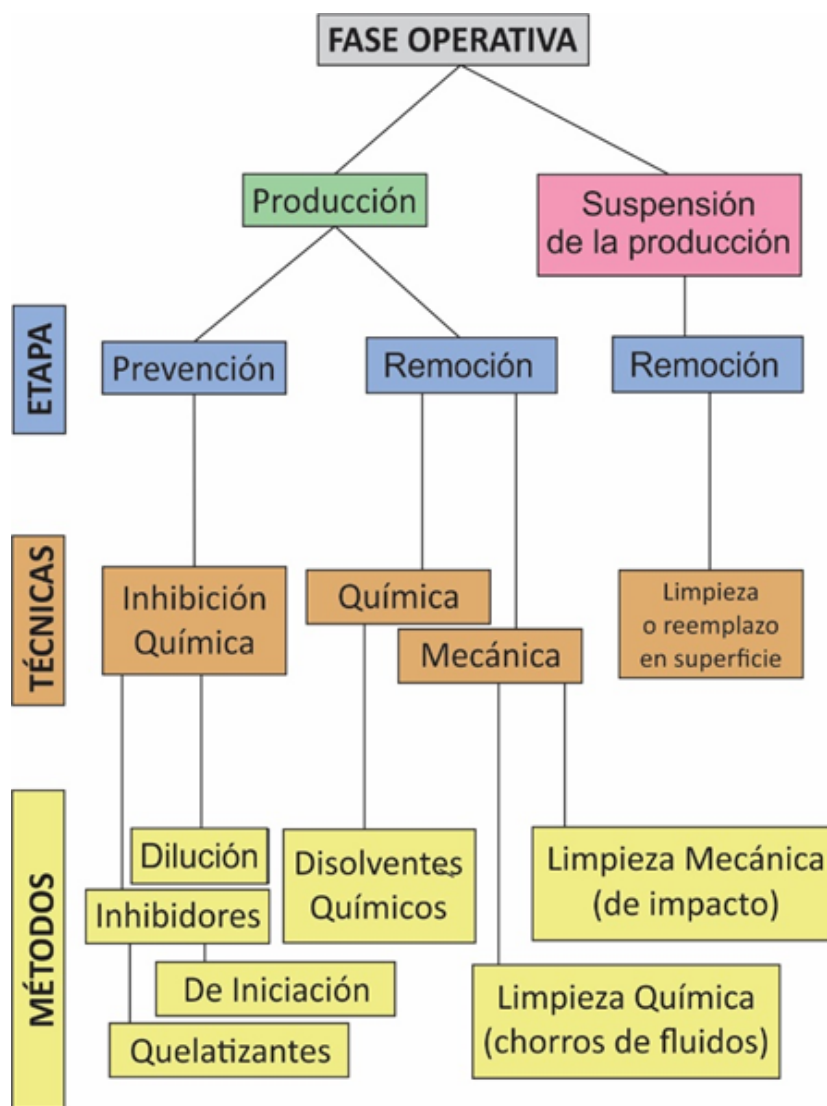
FASE OPERATIVA

Producción

Suspensión de la producción

ETAPA

Prevención

Remoción

Remoción

TÉCNICAS

Inhibición Química

Química

Mecánica

Limpieza o reemplazo en superficie

MÉTODOS

Dilución

Inhibidores

De Iniciación

Quelatizantes

Disolventes Químicos

Limpieza Mecánica (de impacto)

Limpieza Química (chorros de fluidos)